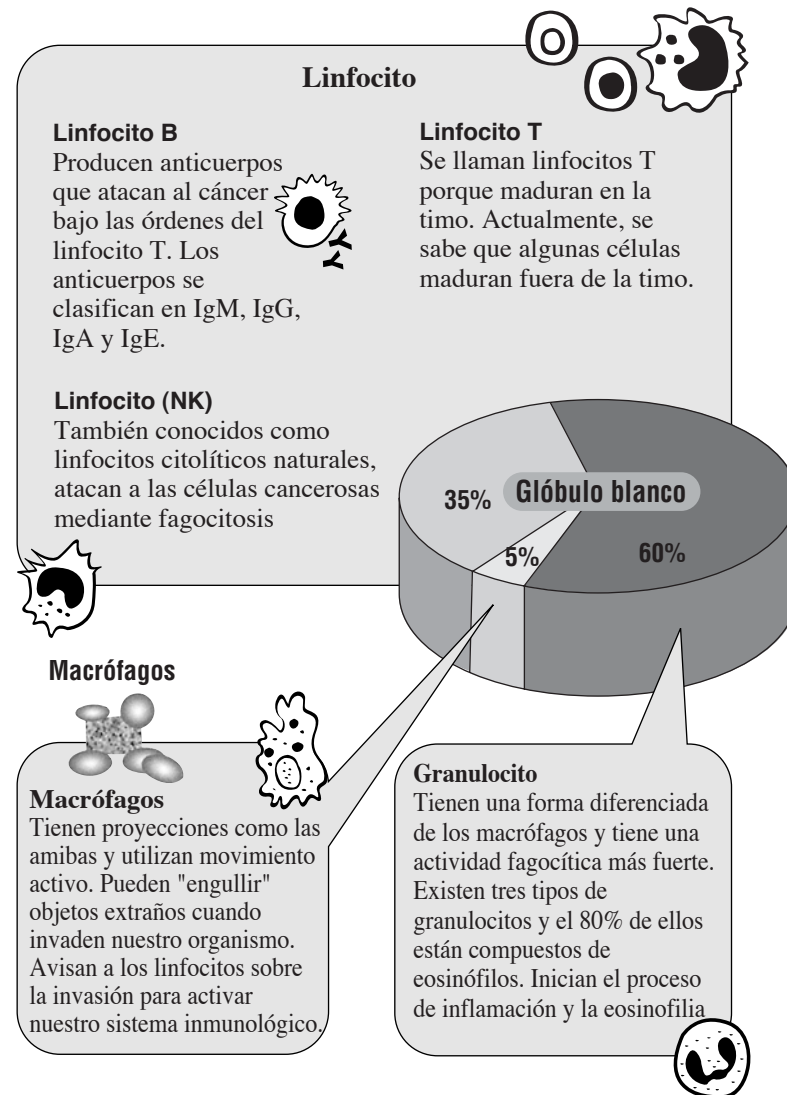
Linfocito

Linfocito B
Producen anticuerpos que atacan al cáncer bajo las órdenes del linfocito T. Los anticuerpos se clasifican en IgM, IgG, IgA y IgE.

Linfocito T
Se llaman linfocitos T porque maduran en la timo. Actualmente, se sabe que algunas células maduran fuera de la timo.

Linfocito (NK)
También conocidos como linfocitos citolíticos naturales, atacan a las células cancerosas mediante fagocitosis

35%
Glóbulo blanco
5%
60%

Macrófagos

Macrófagos
Tienen proyecciones como las amibas y utilizan movimiento activo. Pueden "engullir" objetos extraños cuando invaden nuestro organismo. Avisan a los linfocitos sobre la invasión para activar nuestro sistema inmunológico.

Granulocito
Tienen una forma diferenciada de los macrófagos y tiene una actividad fagocítica más fuerte. Existen tres tipos de granulocitos y el 80% de ellos están compuestos de eosinófilos. Inician el proceso de inflamación y la eosinofilia